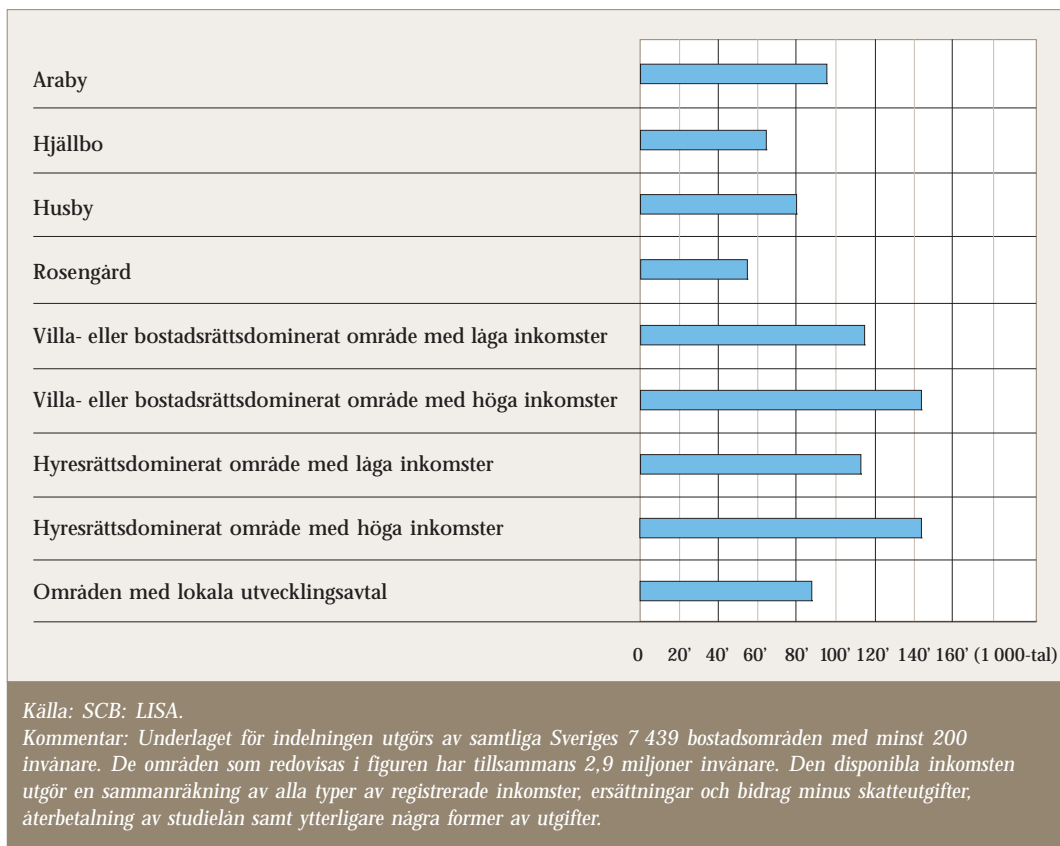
Araby

Hjällbo

Husby

Rosengård

Villa- eller bostadsrättsdominerat område med låga inkomster

Villa- eller bostadsrättsdominerat område med höga inkomster

Hyresrättsdominerat område med låga inkomster

Hyresrättsdominerat område med höga inkomster

Områden med lokala utvecklingsavtal

0 20' 40' 60' 80' 100' 120' 140' 160' (1 000-tal)

Källa: SCB: LISA.
Kommentar: Underlaget för indelningen utgörs av samtliga Sveriges 7 439 bostadsområden med minst 200 invånare. De områden som redovisas i figuren har tillsammans 2,9 miljoner invånare. Den disponibla inkomsten utgör en sammanräkning av alla typer av registrerade inkomster, ersättningar och bidrag minus skatteutgifter, återbetalning av studielån samt ytterligare några former av utgifter.